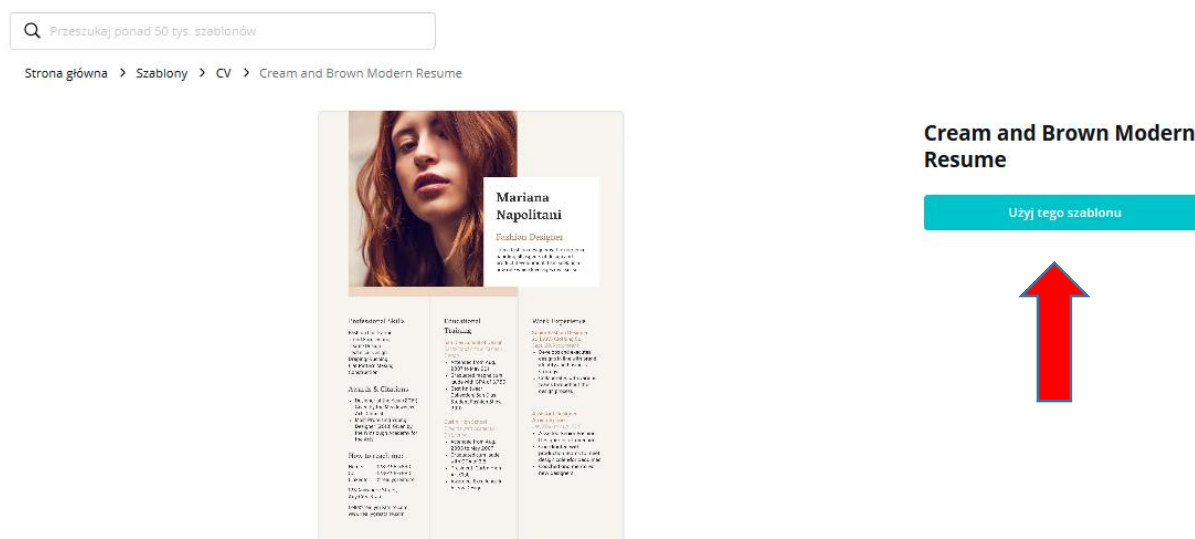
Przeszukaj ponad 50 tys. szablonów

Strona główna > Szablony > CV > Cream and Brown Modern Resume

Mariana Napolitani

Fashion Designer

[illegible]

Professional Skills

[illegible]

Awards & Citations

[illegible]

How to reach me:

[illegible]

Educational Training

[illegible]

Work Experience

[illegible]

Cream and Brown Modern Resume

Użyj tego szablonu